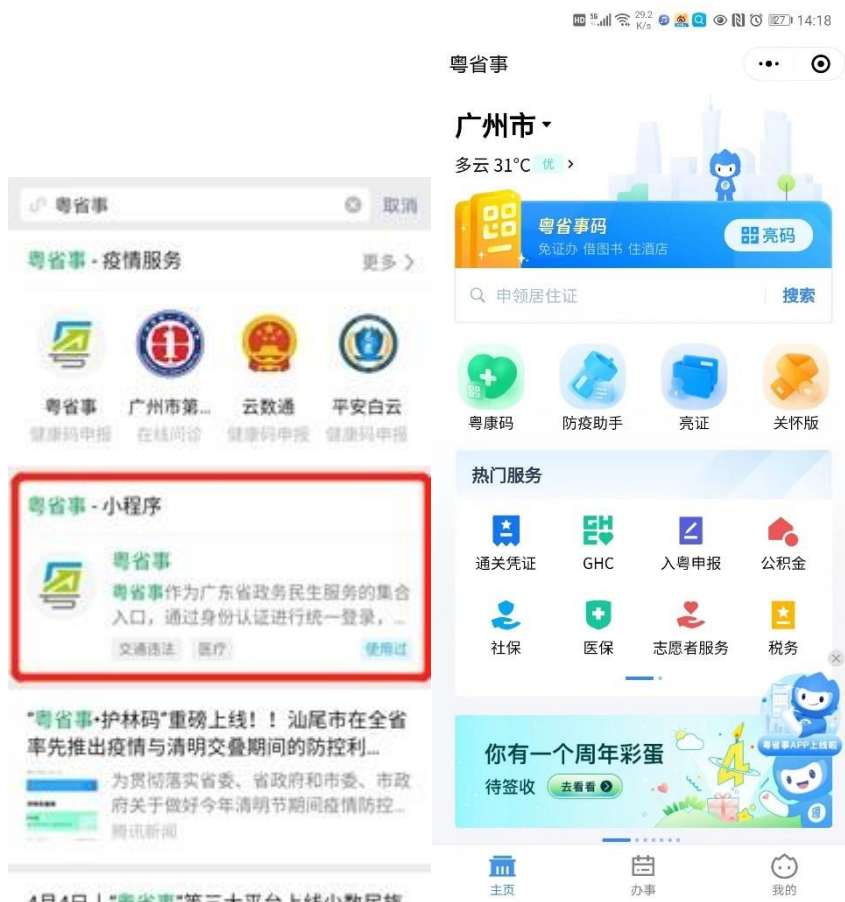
粤省事 取消

粤省事 · 疫情服务 更多 >

粤省事 健康码申报
广州市第... 在线问诊
云数通 健康码申报
平安白云 健康码申报

粤省事 · 小程序

粤省事
粤省事作为广东省政务民生服务的集合入口，通过身份认证进行统一登录，...
交通违法 医疗 使用过

"粤省事·护林码"重磅上线！！汕尾市在全省率先推出疫情与清明交叠期间的防控利...
为贯彻落实省委、省政府和市委、市政府关于做好今年清明节期间疫情防控...
腾讯新闻

4月4日上"粤省事"第三大平台上线小数民族 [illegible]

HD 5G 29.2 K/s 27 14:18

粤省事

广州市
多云 31°C 优 >

粤省事码
免证办 借图书 住酒店
亮码

申领居住证 搜索

粤康码
防疫助手
亮证
关怀版

热门服务

通关凭证
GHC
入粤申报
公积金
社保
医保
志愿者服务
税务

粤省事APP上线啦

你有一个周年彩蛋
待签收 去看看

主页
办事
我的